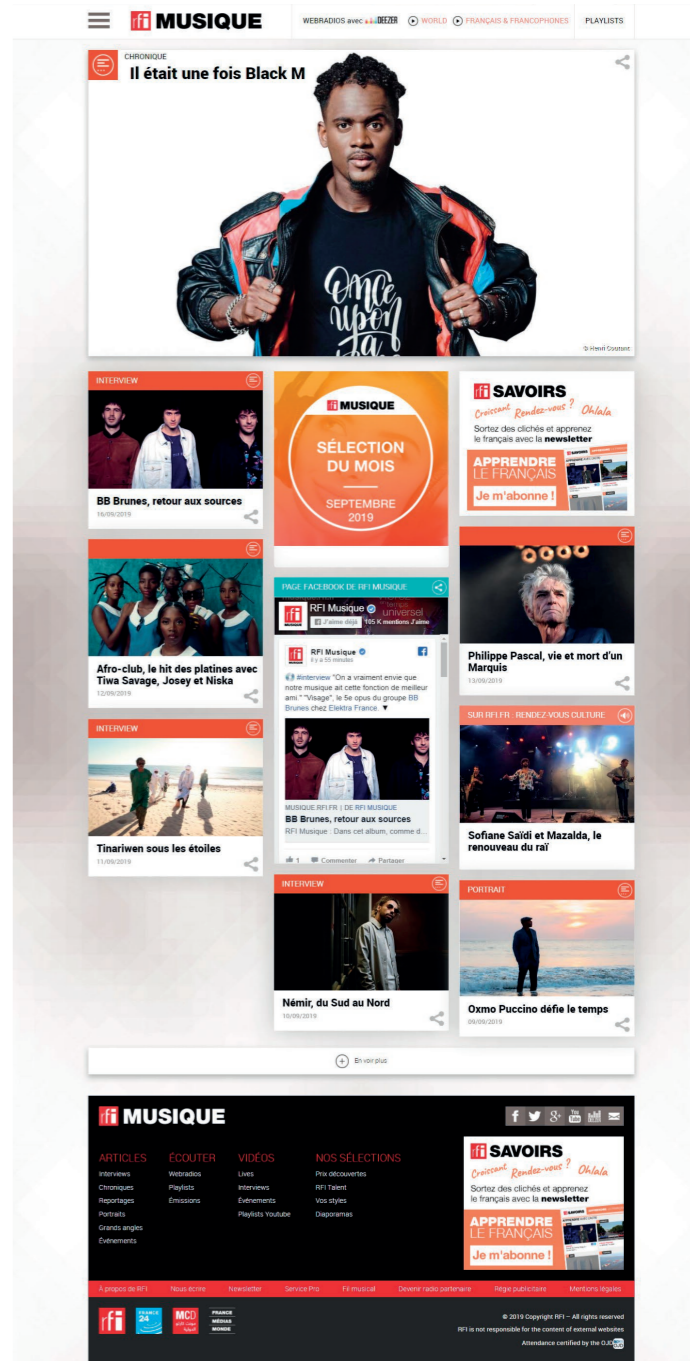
rfi MUSIQUE

WEBRADIOS avec DEEZER | WORLD | FRANÇAIS & FRANCOPHONES | PLAYLISTS

CHRONIQUE
Il était une fois Black M

© Henri Coutant

INTERVIEW
BB Brunes, retour aux sources
16/09/2019

rfi MUSIQUE
SÉLECTION DU MOIS
SEPTEMBRE 2019

rfi SAVOIRS
Croissant Rendez-vous ? Ohlala
Sortez des clichés et apprenez le français avec la newsletter
APPRENDRE LE FRANÇAIS
Je m'abonne !

Afro-club, le hit des platines avec Tiwa Savage, Josey et Niska
12/09/2019

PAGE FACEBOOK DE RFI MUSIQUE
RFI Musique
J'aime déjà 105 K mentions J'aime
RFI Musique
Il y a 55 minutes
#interview "On a vraiment envie que notre musique ait cette fonction de meilleur ami." "Visage", le 5e opus du groupe BB Brunes chez Elektra France. ▼
MUSIQUE.RFI.FR | DE RFI MUSIQUE
BB Brunes, retour aux sources
RFI Musique : Dans cet album, comme d...
1 Commenter Partager

Philippe Pascal, vie et mort d'un Marquis
13/09/2019

INTERVIEW
Tinariwen sous les étoiles
11/09/2019

SUR RFI.FR : RENDEZ-VOUS CULTURE
Sofiane Saïdi et Mazalda, le renouveau du raï

INTERVIEW
Némir, du Sud au Nord
10/09/2019

PORTRAIT
Oxmo Puccino défie le temps
09/09/2019

En voir plus

rfi MUSIQUE

ARTICLES
Interviews
Chroniques
Reportages
Portraits
Grands angles
Événements

ÉCOUTER
Webradios
Playlists
Émissions

VIDÉOS
Lives
Interviews
Événements
Playlists Youtube

NOS SÉLECTIONS
Prix découvertes
RFI Talent
Vos styles
Diaporamas

rfi SAVOIRS
Croissant Rendez-vous ? Ohlala
Sortez des clichés et apprenez le français avec la newsletter
APPRENDRE LE FRANÇAIS
Je m'abonne !

À propos de RFI | Nous écrire | Newsletter | Service Pro | Fil musical | Devenir radio partenaire | Régie publicitaire | Mentions légales

rfi FRANCE 24 MCD FRANCE MÉDIAS MONDE

© 2019 Copyright RFI – All rights reserved
RFI is not responsible for the content of external websites
Attendance certified by the OJD